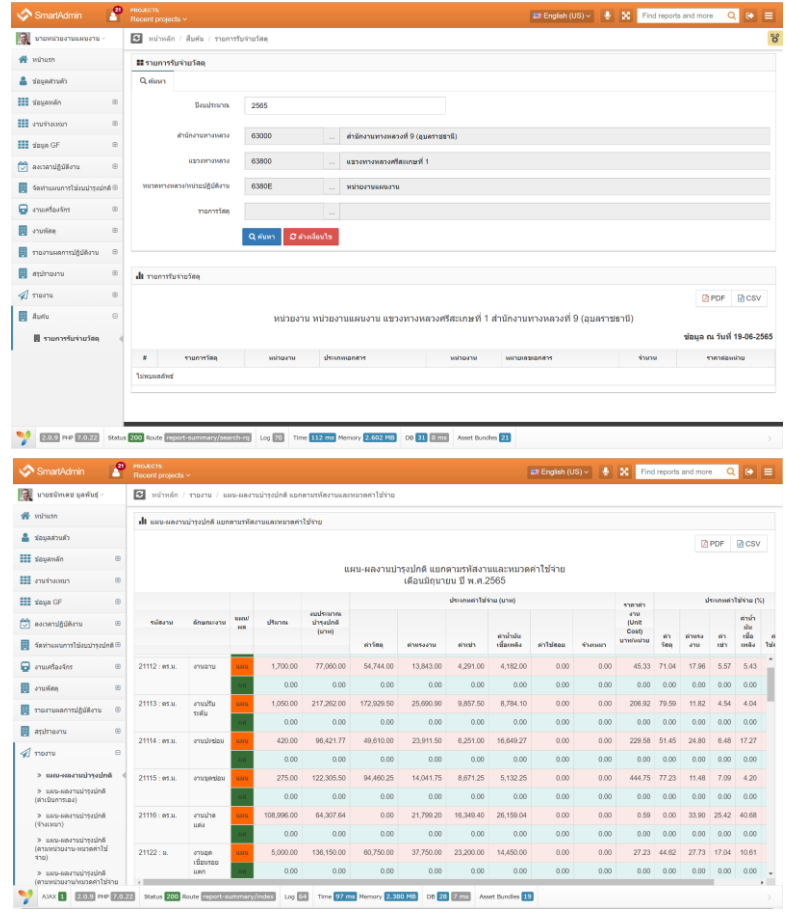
SmartAdmin 21 PROJECTS: Recent projects English (US) Find reports and more

นายหน่วยงานแผนงาน

หน้าหลัก
ข้อมูลส่วนตัว
ข้อมูลหลัก
งานจ้างเหมา
ข้อมูล GF
ลงเวลาปฏิบัติงาน
จัดทำแผนการใช้แผนบำรุงปกติ
งานเครื่องจักร
งานพัสดุ
รายงานผลการปฏิบัติงาน
สรุปรายงาน
รายงาน
สินค้ม
รายการรับจ่ายวัสดุ

หน้าหลัก / สินค้ม / รายการรับจ่ายวัสดุ

รายการรับจ่ายวัสดุ

ค้นหา

ปีงบประมาณ 2565
สำนักงานทางหลวง 63000 ... สำนักงานทางหลวงที่ 9 (อุบลราชธานี)
แขวงทางหลวง 63800 ... แขวงทางหลวงศรีสะเกษที่ 1
หมวดทางหลวง/หน่วยปฏิบัติงาน 6380E ... หน่วยงานแผนงาน
รายการวัสดุ ...

ค้นหา ล้างเงื่อนไข

รายการรับจ่ายวัสดุ

PDF CSV

หน่วยงาน หน่วยงานแผนงาน แขวงทางหลวงศรีสะเกษที่ 1 สำนักงานทางหลวงที่ 9 (อุบลราชธานี)

ข้อมูล ณ วันที่ 19-06-2565

| # | รายการวัสดุ | หน่วยงาน | ประเภทเอกสาร | หน่วยนับ | แผนเลขเอกสาร | จำนวน | ราคาต่อหน่วย |
|---|---|---|---|---|---|---|---|
| ไม่พบผลลัพธ์ | | | | | | | |

2.0.9 PHP 7.0.22 Status 200 Route report-summary/search-rq Log 70 Time 112 ms Memory 2.602 MB DB 31 8 ms Asset Bundles 21

SmartAdmin 21 PROJECTS: Recent projects English (US) Find reports and more

นายธนัทเดช บุตพันธุ์

หน้าหลัก
ข้อมูลส่วนตัว
ข้อมูลหลัก
งานจ้างเหมา
ข้อมูล GF
ลงเวลาปฏิบัติงาน
จัดทำแผนการใช้แผนบำรุงปกติ
งานเครื่องจักร
งานพัสดุ
รายงานผลการปฏิบัติงาน
สรุปรายงาน
รายงาน
» แผน-ผลงานบำรุงปกติ
» แผน-ผลงานบำรุงปกติ (ดำเนินการเอง)
» แผน-ผลงานบำรุงปกติ (จ้างเหมา)
» แผน-ผลงานบำรุงปกติ (ตามหน่วยงาน-หมวดค่าใช้จ่าย)
» แผน-ผลงานบำรุงปกติ (ตามหน่วยงาน-หมวดค่าใช้จ่าย

หน้าหลัก / รายงาน / แผน-ผลงานบำรุงปกติ แยกตามรหัสงานและหมวดค่าใช้จ่าย

แผน-ผลงานบำรุงปกติ แยกตามรหัสงานและหมวดค่าใช้จ่าย

PDF CSV

แผน-ผลงานบำรุงปกติ แยกตามรหัสงานและหมวดค่าใช้จ่าย
เดือนมิถุนายน ปี พ.ศ.2565

| รหัสงาน | ลักษณะงาน | แผน/ผล | ปริมาณ | งบประมาณบำรุงปกติ (บาท) | ค่าวัสดุ | ค่าแรงงาน | ค่าเช่า | ค่าน้ำมันเชื้อเพลิง | ค่าใช้สอย | จ้างเหมา | ราคาต่องาน (Unit Cost) บาท/หน่วย | ค่าวัสดุ | ค่าแรงงาน | ค่าเช่า | ค่าน้ำมันเชื้อเพลิง |
|---|---|---|---|---|---|---|---|---|---|---|---|---|---|---|---|
| 21112 : ตร.ม. | งานผาย | แผน | 1,700.00 | 77,060.00 | 54,744.00 | 13,843.00 | 4,291.00 | 4,182.00 | 0.00 | 0.00 | 45.33 | 71.04 | 17.96 | 5.57 | 5.43 |
| | | ผล | 0.00 | 0.00 | 0.00 | 0.00 | 0.00 | 0.00 | 0.00 | 0.00 | 0.00 | 0.00 | 0.00 | 0.00 | 0.00 |
| 21113 : ตร.ม. | งานปรับระดับ | แผน | 1,050.00 | 217,262.00 | 172,929.50 | 25,690.90 | 9,857.50 | 8,784.10 | 0.00 | 0.00 | 206.92 | 79.59 | 11.82 | 4.54 | 4.04 |
| | | ผล | 0.00 | 0.00 | 0.00 | 0.00 | 0.00 | 0.00 | 0.00 | 0.00 | 0.00 | 0.00 | 0.00 | 0.00 | 0.00 |
| 21114 : ตร.ม. | งานปะซ่อม | แผน | 420.00 | 96,421.77 | 49,610.00 | 23,911.50 | 8,251.00 | 16,649.27 | 0.00 | 0.00 | 229.58 | 51.45 | 24.80 | 8.48 | 17.27 |
| | | ผล | 0.00 | 0.00 | 0.00 | 0.00 | 0.00 | 0.00 | 0.00 | 0.00 | 0.00 | 0.00 | 0.00 | 0.00 | 0.00 |
| 21115 : ตร.ม. | งานขุดซ่อม | แผน | 275.00 | 122,305.50 | 94,460.25 | 14,041.75 | 8,671.25 | 5,132.25 | 0.00 | 0.00 | 444.75 | 77.23 | 11.48 | 7.09 | 4.20 |
| | | ผล | 0.00 | 0.00 | 0.00 | 0.00 | 0.00 | 0.00 | 0.00 | 0.00 | 0.00 | 0.00 | 0.00 | 0.00 | 0.00 |
| 21116 : ตร.ม. | งานปาดแต่ง | แผน | 108,996.00 | 64,307.64 | 0.00 | 21,799.20 | 16,349.40 | 26,159.04 | 0.00 | 0.00 | 0.59 | 0.00 | 33.90 | 25.42 | 40.68 |
| | | ผล | 0.00 | 0.00 | 0.00 | 0.00 | 0.00 | 0.00 | 0.00 | 0.00 | 0.00 | 0.00 | 0.00 | 0.00 | 0.00 |
| 21122 : ม. | งานอุดเชื่อมรอยแตก | แผน | 5,000.00 | 136,150.00 | 60,750.00 | 37,750.00 | 23,200.00 | 14,450.00 | 0.00 | 0.00 | 27.23 | 44.62 | 27.73 | 17.04 | 10.61 |
| | | ผล | 0.00 | 0.00 | 0.00 | 0.00 | 0.00 | 0.00 | 0.00 | 0.00 | 0.00 | 0.00 | 0.00 | 0.00 | 0.00 |

ประเภทค่าใช้จ่าย (บาท)
ประเภทค่าใช้จ่าย (%)

AJAX 1 2.0.9 PHP 7.0.22 Status 200 Route report-summary/index Log 64 Time 97 ms Memory 2.380 MB DB 28 7 ms Asset Bundles 19